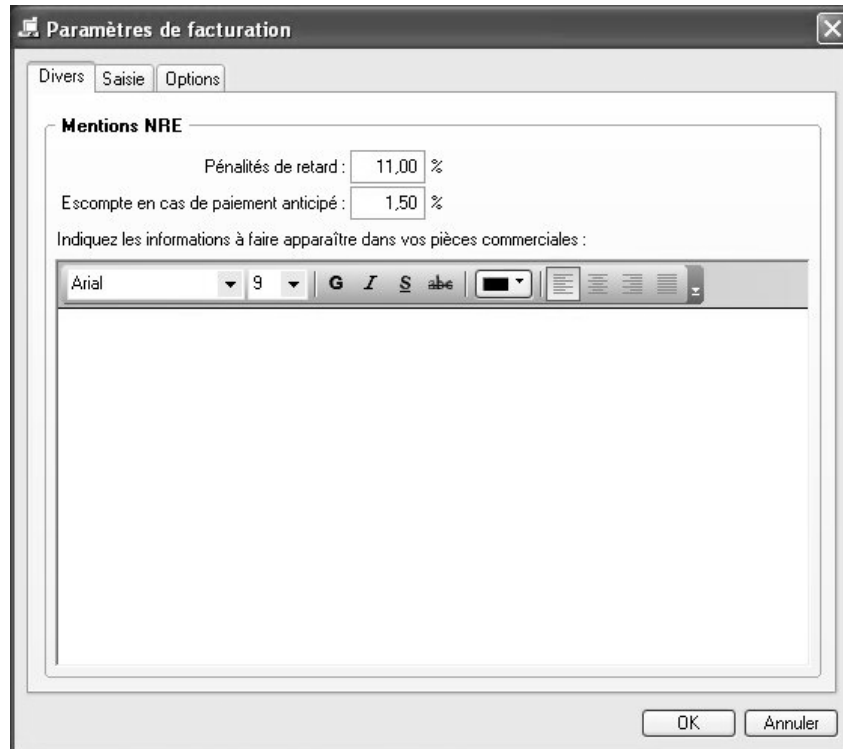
Paramètres de facturation

Divers Saisie Options

Mentions NRE

Pénalités de retard : 11,00 %

Escompte en cas de paiement anticipé : 1,50 %

Indiquez les informations à faire apparaître dans vos pièces commerciales :

Arial 9 G I S abc

OK Annuler